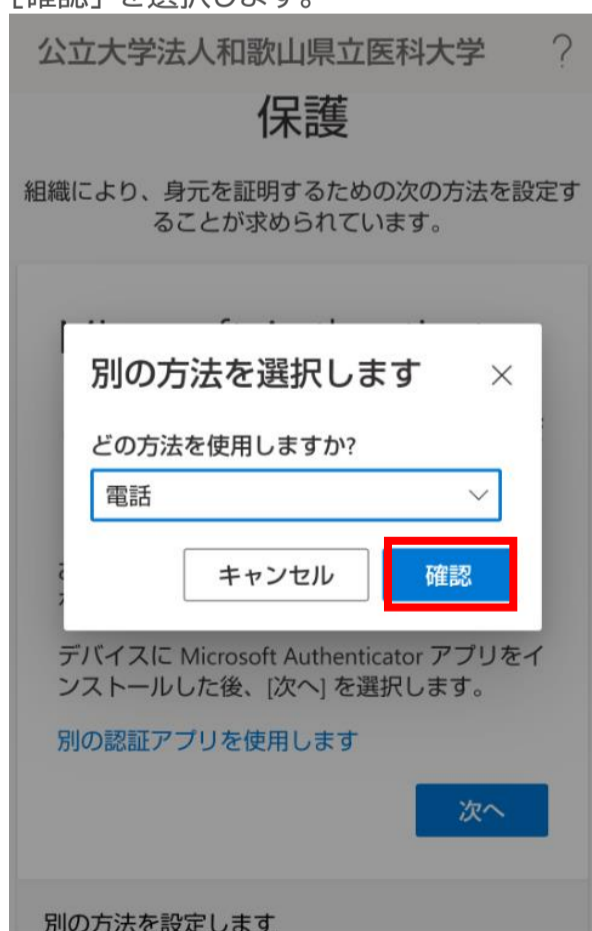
[確認] を選択します。

公立大学法人和歌山県立医科大学 ?

保護

組織により、身元を証明するための次の方法を設定することが求められています。

別の方法を選択します ×

どの方法を使用しますか?

電話

キャンセル 確認

デバイスに Microsoft Authenticator アプリをインストールした後、[次へ] を選択します。

別の認証アプリを使用します

次へ

別の方法を設定します